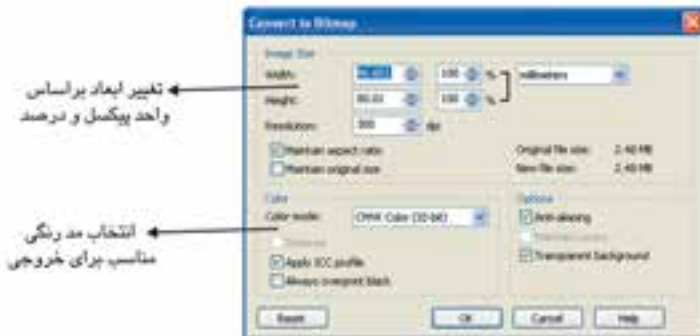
تغییر ابعاد براساس واحد پیکسل و درصد

انتخاب مد رنگی مناسب برای خروجی

Convert to Bitmap

Image Size

Width: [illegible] 100 %

Height: 80.02 100 %

millimeters

Resolution: 300 dpi

Maintain aspect ratio

Maintain original size

Original file size: 2.40 MB

New file size: 2.40 MB

Color

Color mode: CMYK Color (32-bit)

Dithered

Apply ICC profile

Always overprint black

Options

Anti-aliasing

Transparent background

Reset

OK

Cancel

Help